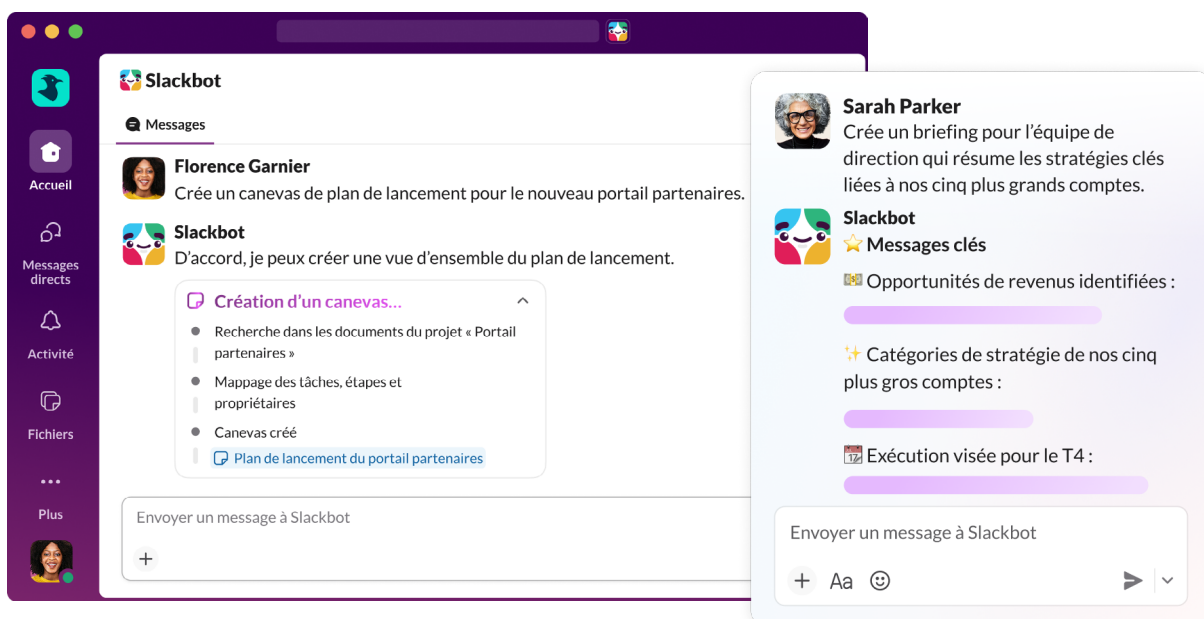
Accueil

Messages directs

Activité

Fichiers

Plus

Slackbot

Messages

Florence Garnier
Crée un canevas de plan de lancement pour le nouveau portail partenaires.

Slackbot
D'accord, je peux créer une vue d'ensemble du plan de lancement.

Création d'un canevas…

Recherche dans les documents du projet « Portail partenaires »

Mappage des tâches, étapes et propriétaires

Canevas créé

Plan de lancement du portail partenaires

Envoyer un message à Slackbot

Sarah Parker
Crée un briefing pour l'équipe de direction qui résume les stratégies clés liées à nos cinq plus grands comptes.

Slackbot
⭐ Messages clés

💵 Opportunités de revenus identifiées :

✨ Catégories de stratégie de nos cinq plus gros comptes :

📆 Exécution visée pour le T4 :

Envoyer un message à Slackbot

Aa